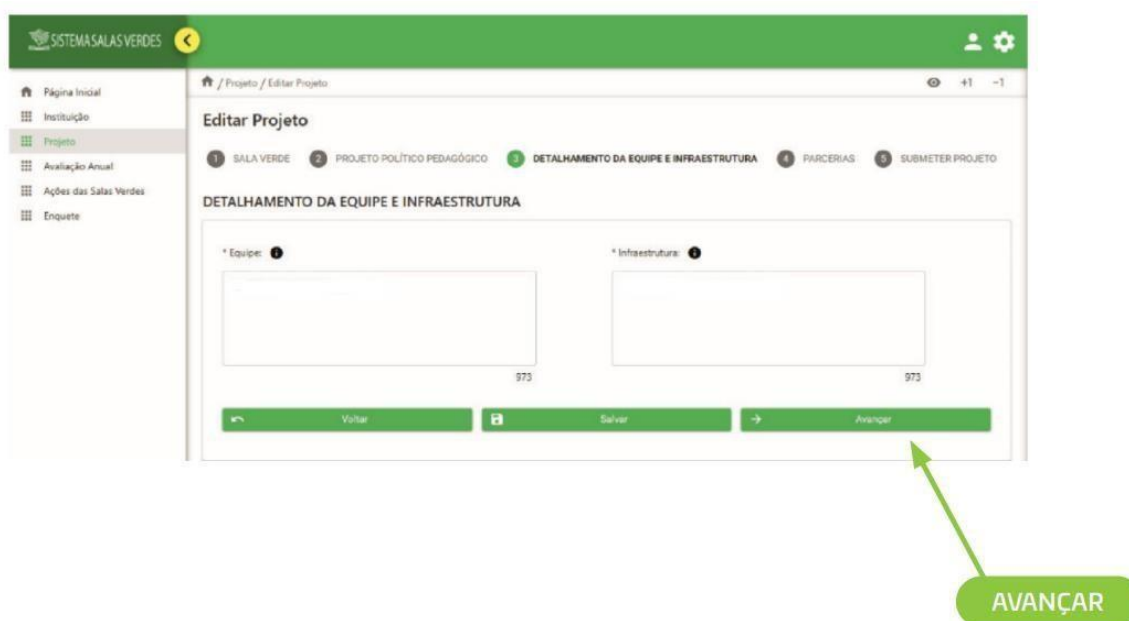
SISTEMA SALAS VERDES

Página Inicial
Instituição
Projeto
Avaliação Anual
Ações das Salas Verdes
Enquete

/ Projeto / Editar Projeto

+1 -1

Editar Projeto

1 SALA VERDE 2 PROJETO POLÍTICO PEDAGÓGICO 3 DETALHAMENTO DA EQUIPE E INFRAESTRUTURA 4 PARCERIAS 5 SUBMETER PROJETO

DETALHAMENTO DA EQUIPE E INFRAESTRUTURA

* Equipe:

* Infraestrutura:

973

973

Voltar

Salvar

Avançar

AVANÇAR